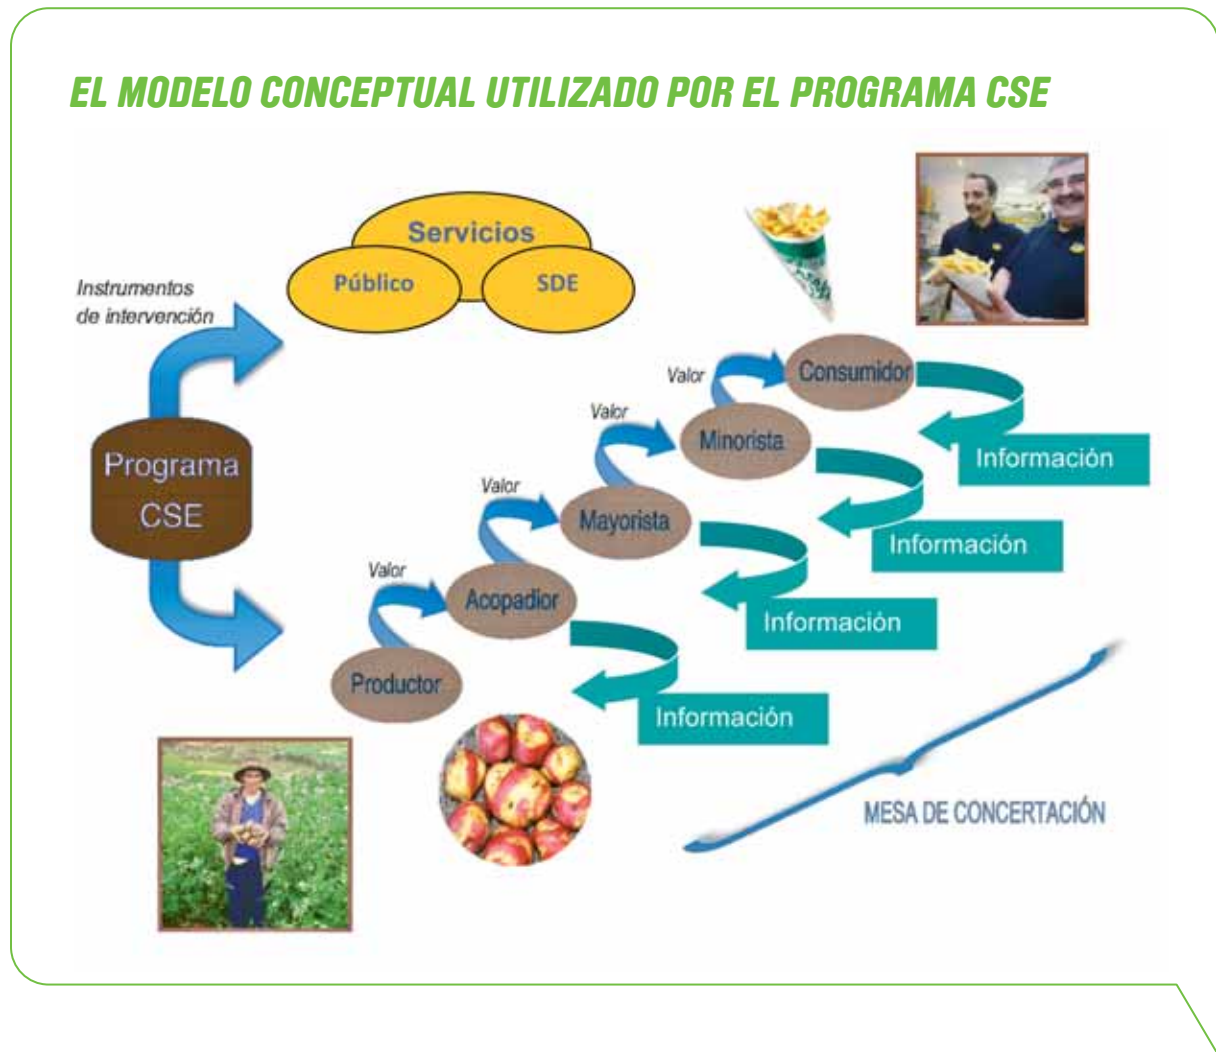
EL MODELO CONCEPTUAL UTILIZADO POR EL PROGRAMA CSE

Servicios

Público

SDE

Instrumentos de intervención

Programa CSE

Valor

Consumidor

Valor

Minorista

Valor

Mayorista

Valor

Acopadior

Productor

Información

Información

Información

Información

MESA DE CONCERTACIÓN